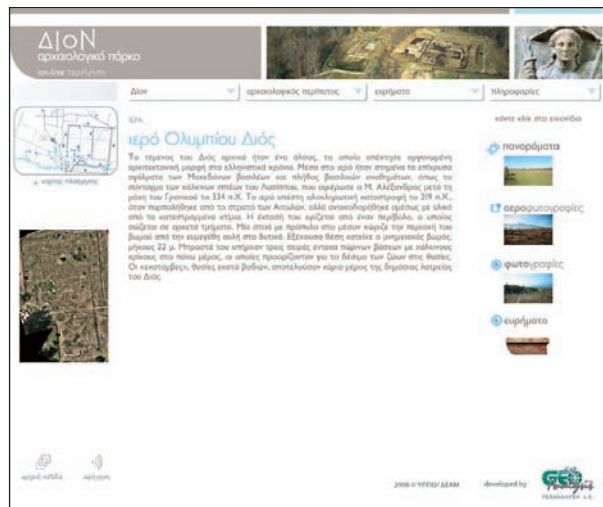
ΔΙΟΝ
αρχαιολογικό πάρκο
on-line περιήγηση

Δίον | αρχαιολογικός περίπατος | ευρήματα | πληροφορίες

ΙΕΡΑ

Ιερό Ολυμπίου Διός

Το τέμενος του Διός αρχικά ήταν ένα άλσος, το οποίο απέκτησε οργανωμένη αρχιτεκτονική μορφή στα ελληνιστικά χρόνια. Μέσα στο ιερό ήταν στημένα τα επίσημα ψηφίσματα των Μακεδόνων βασιλέων και πλήθος βασιλικών αναθημάτων, όπως το σύνταγμα των χάλκινων ιππέων του Λυσίππου, που αφιέρωσε ο Μ. Αλέξανδρος μετά τη μάχη του Γρανικού το 334 π.Χ. Το ιερό υπέστη ολοκληρωτική καταστροφή το 219 π.Χ., όταν πυρπολήθηκε από το στρατό των Αιτωλών, αλλά ανοικοδομήθηκε αμέσως με υλικό από τα κατεστραμμένα κτήρια. Η έκτασή του οριζόταν από έναν περίβολο, ο οποίος σώζεται σε αρκετά τμήματα. Μία στοά με πρόπυλο στο μέσον κάλυπτε την περιοχή του βωμού από την ευρεχέη αυλή στα δυτικά. Εξέχουσα θέση κατείχε ο μνημειακός βωμός, μήκους 22 μ. Μπροστά του υπήρχαν τρεις σειρές έντεκα πώρινων βάσεων με χάλκινους κρίκους στο πάνω μέρος, οι οποίες προορίζονταν για το δέσιμο των ζώων στις θυσίες. Οι «εκατόμβες», θυσίες εκατό βοδιών, αποτελούσαν κύριο μέρος της δημόσιας λατρείας του Διός.

κάντε κλικ στο εικονίδιο

πανοράματα

αεροφωτογραφίες

φωτογραφίες

ευρήματα

χάρτης περιήγησης

αρχική σελίδα

αφήγηση

2006 © ΥΠΠΟ/ ΔΕΑΜ

developed by

GEO
ΓΕΩΧΑΡΤΗΣ Α.Ε.